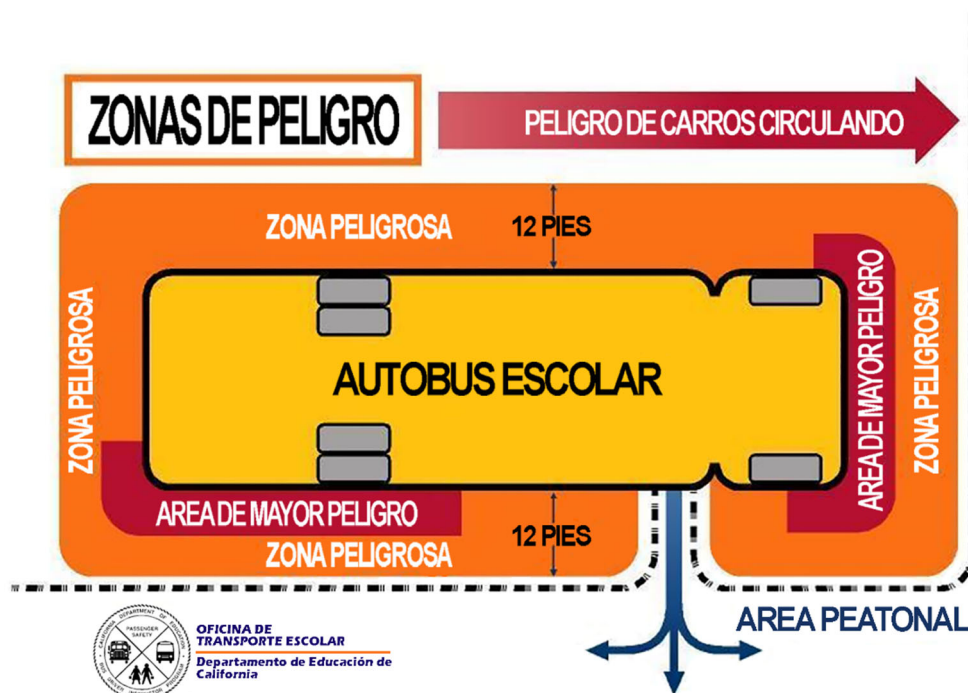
ZONAS DE PELIGRO

PELIGRO DE CARROS CIRCULANDO

ZONA PELIGROSA

12 PIES

ZONA PELIGROSA

AUTOBUS ESCOLAR

AREA DE MAYOR PELIGRO

ZONA PELIGROSA

AREA DE MAYOR PELIGRO

12 PIES

ZONA PELIGROSA

AREA PEATONAL

PASSENGER SAFETY

OFICINA DE TRANSPORTE ESCOLAR

Departamento de Educación de California